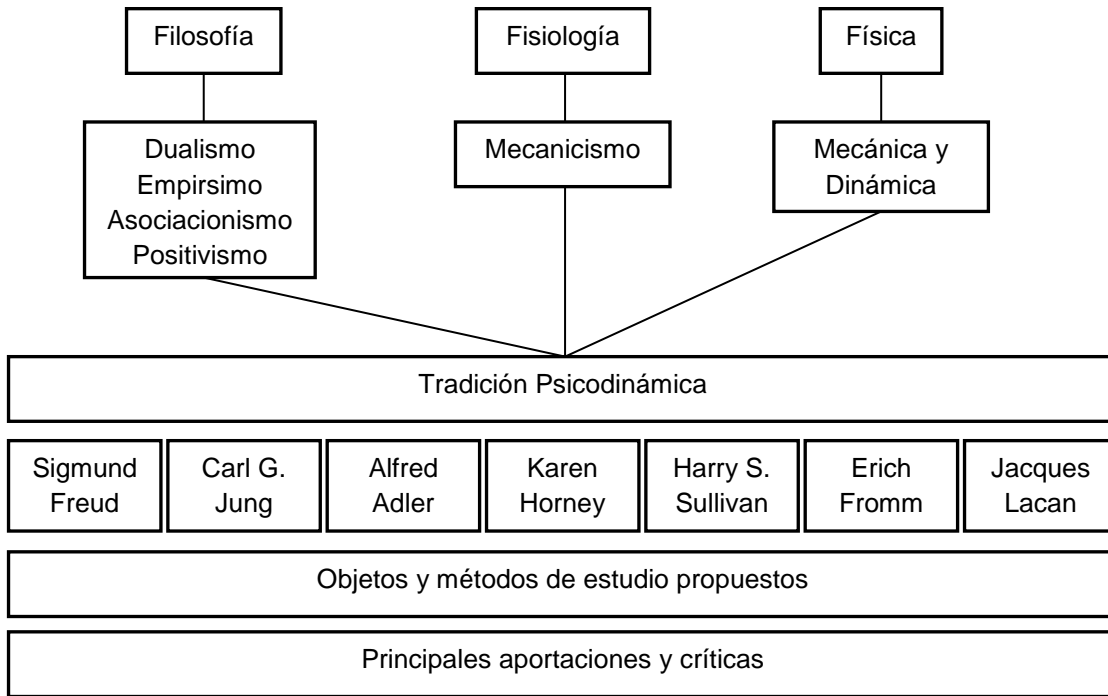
Filosofía

Fisiología

Física

Dualismo
Empirsimo
Asociacionismo
Positivismo

Mecanicismo

Mecánica y Dinámica

Tradición Psicodinámica

Sigmund Freud

Carl G. Jung

Alfred Adler

Karen Horney

Harry S. Sullivan

Erich Fromm

Jacques Lacan

Objetos y métodos de estudio propuestos

Principales aportaciones y críticas